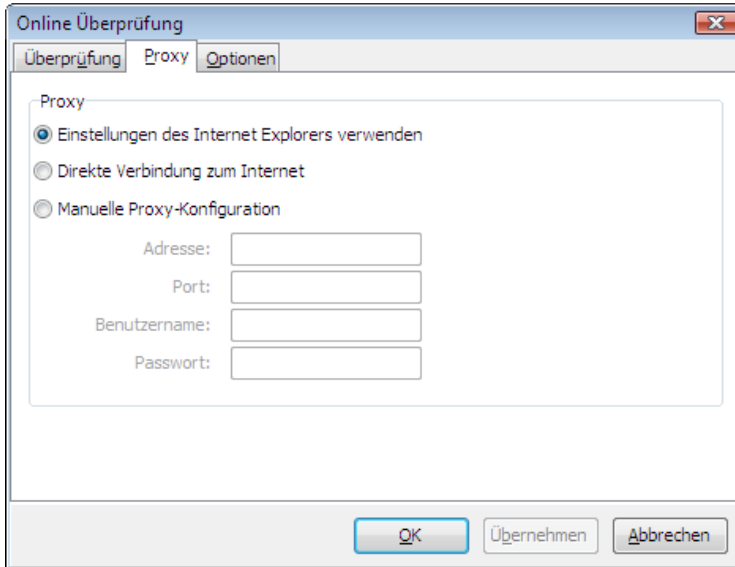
Online Überprüfung

Überprüfung | Proxy | Optionen

Proxy

Einstellungen des Internet Explorers verwenden

Direkte Verbindung zum Internet

Manuelle Proxy-Konfiguration

Adresse:

Port:

Benutzername:

Passwort:

OK | Übernehmen | Abbrechen